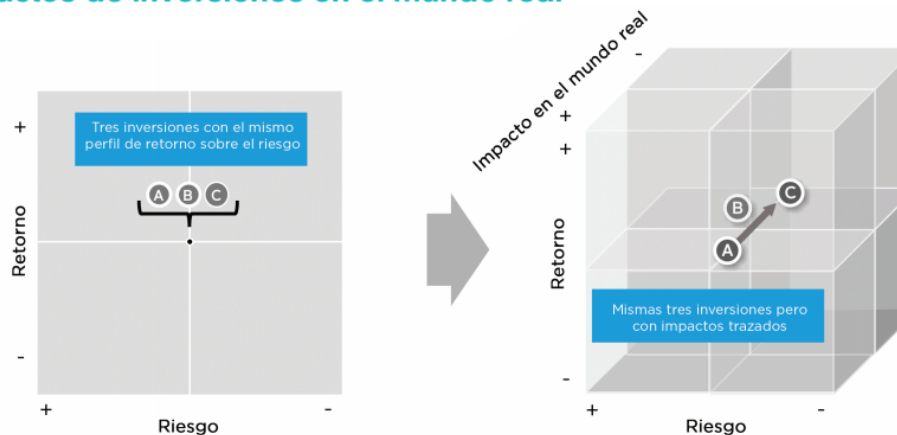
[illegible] de inversiones en el mundo real

Tres inversiones con el mismo perfil de retorno sobre el riesgo

A B C

+

Retorno

-

+

Riesgo

-

Impacto en el mundo real

-

+

+

B

C

A

Retorno

Mismas tres inversiones pero con impactos trazados

-

+

Riesgo

-